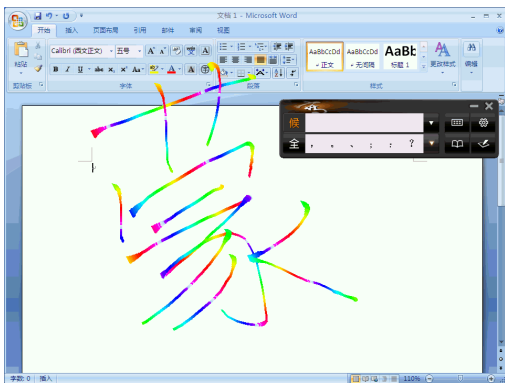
文档 1 - Microsoft Word

开始 插入 页面布局 引用 邮件 审阅 视图

粘贴
Calibri (西文正文) 五号 A A
B I U abe x, x² Aa A A
剪贴板 字体 段落 样式

AaBbCcDd 正文
AaBbCcDd 无间隔
AaBb 标题 1
更改样式
编辑

候
全 ， 。 、 ； ： ？

字数: 0 插入 110%